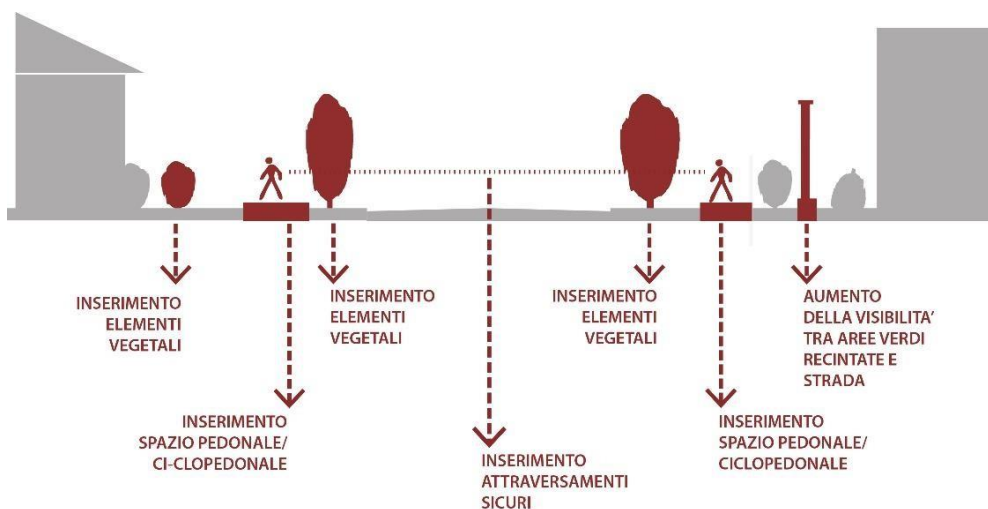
INSERIMENTO ELEMENTI VEGETALI

INSERIMENTO SPAZIO PEDONALE/ CI-CLOPEDONALE

INSERIMENTO ELEMENTI VEGETALI

INSERIMENTO ATTRAVERSAMENTI SICURI

INSERIMENTO ELEMENTI VEGETALI

INSERIMENTO SPAZIO PEDONALE/ CICLOPEDONALE

AUMENTO DELLA VISIBILITA' TRA AREE VERDI RECINTATE E STRADA